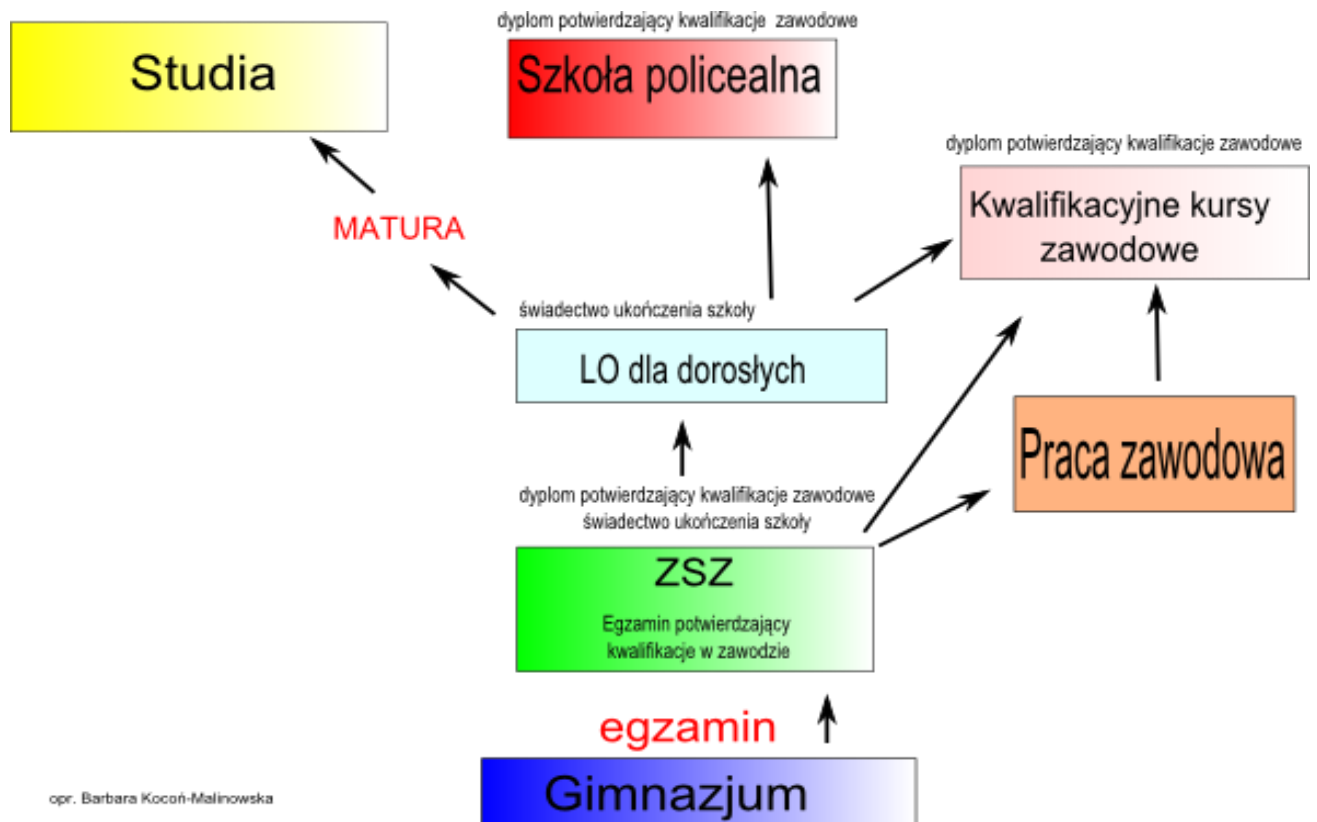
Studia

dyplom potwierdzający kwalifikacje zawodowe

Szkoła policealna

dyplom potwierdzający kwalifikacje zawodowe

Kwalifikacyjne kursy zawodowe

MATURA

świadectwo ukończenia szkoły

LO dla dorosłych

Praca zawodowa

dyplom potwierdzający kwalifikacje zawodowe
świadectwo ukończenia szkoły

ZSZ

Egzamin potwierdzający kwalifikacje w zawodzie

egzamin

Gimnazjum

opr. Barbara Kocoń-Malinowska